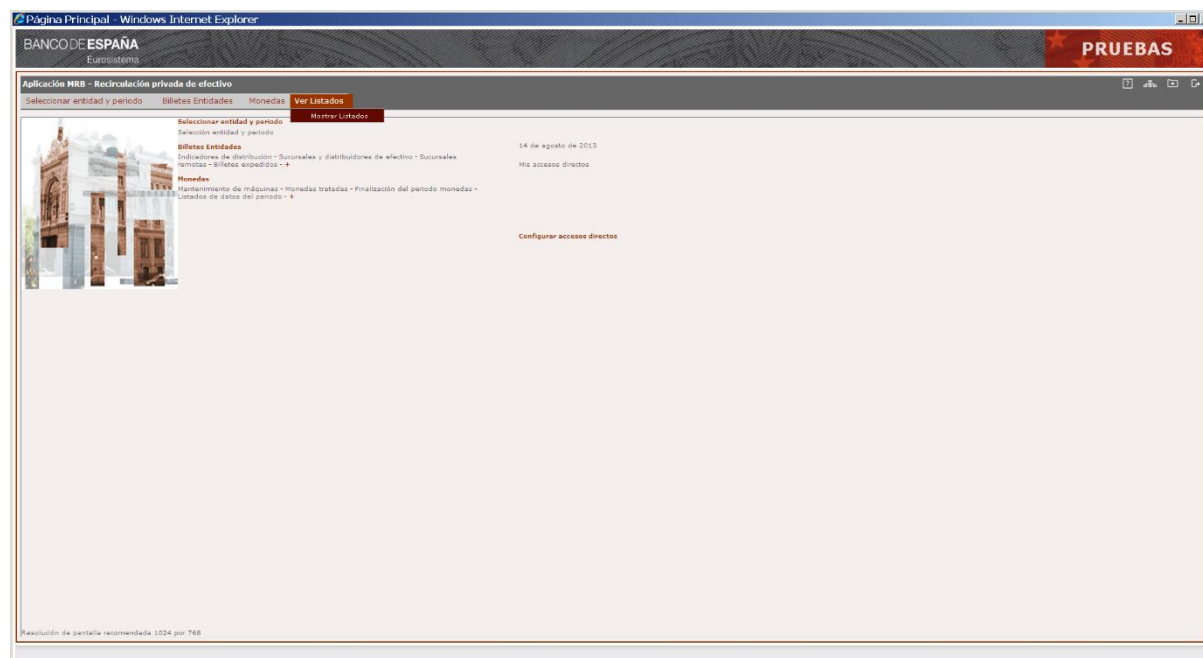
Página Principal - Windows Internet Explorer

BANCO DE ESPAÑA
Eurosistema

PRUEBAS

Aplicación MRB - Recirculación privada de efectivo

Seleccionar entidad y periodo   Billetes Entidades   Monedas   Ver Listados

Mostrar Listados

Seleccionar entidad y periodo
Selección entidad y periodo

Billetes Entidades
Indicadores de distribución - Sucursales y distribuidores de efectivo - Sucursales remotas - Billetes expedidos - +

Monedas
Mantenimiento de máquinas - Monedas tratadas - Finalización del periodo monedas - Listados de datos del periodo - +

14 de agosto de 2013

Mis accesos directos

Configurar accesos directos

Resolución de pantalla recomendada 1024 por 768